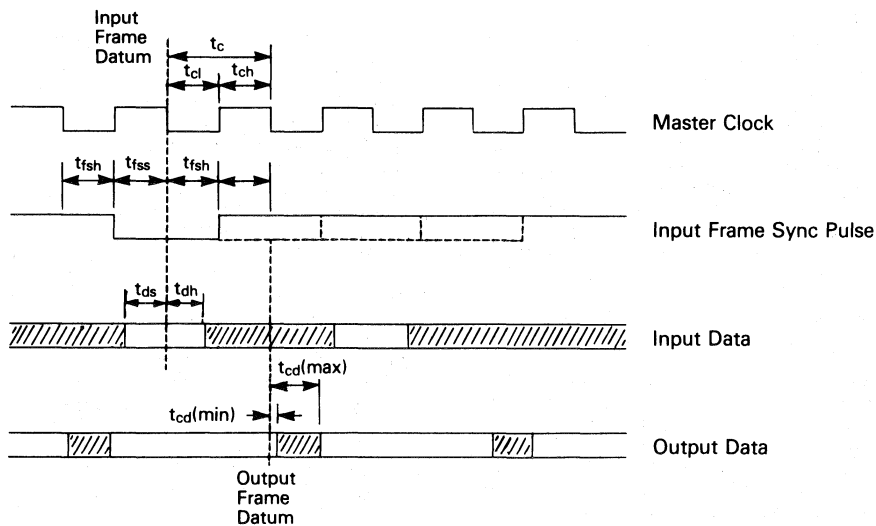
Input Frame Datum

$t_c$

$t_{cl}$ $t_{ch}$

Master Clock

$t_{fsh}$ $t_{fss}$ $t_{fsh}$

Input Frame Sync Pulse

$t_{ds}$ $t_{dh}$

Input Data

$t_{cd}$(max)

$t_{cd}$(min)

Output Data

Output Frame Datum